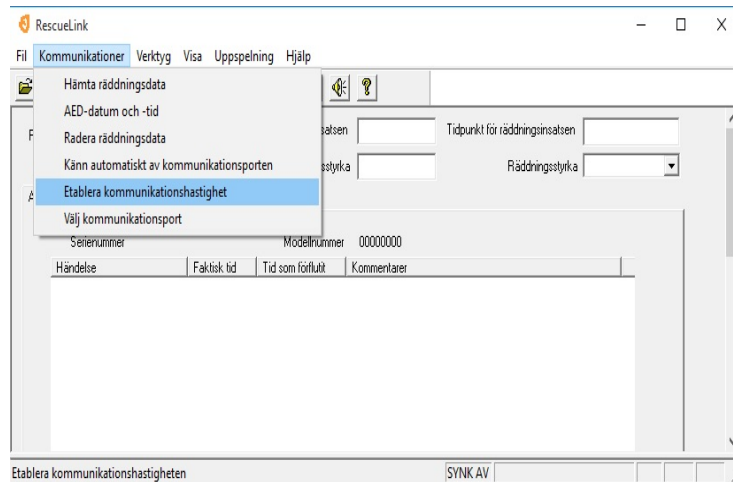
RescueLink

Fil Kommunikationer Verktyg Visa Uppspelning Hjälp

Hämta räddningsdata
AED-datum och -tid
Radera räddningsdata
Känn automatiskt av kommunikationsporten
Etablera kommunikationshastighet
Välj kommunikationsport

F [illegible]satsen
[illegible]sstyrka

Tidpunkt för räddningsinsatsen
Räddningsstyrka

A

Serienummer
Modellnummer 00000000

| Händelse | Faktisk tid | Tid som förflutit | Kommentarer |
|---|---|---|---|

Etablera kommunikationshastigheten
SYNK AV